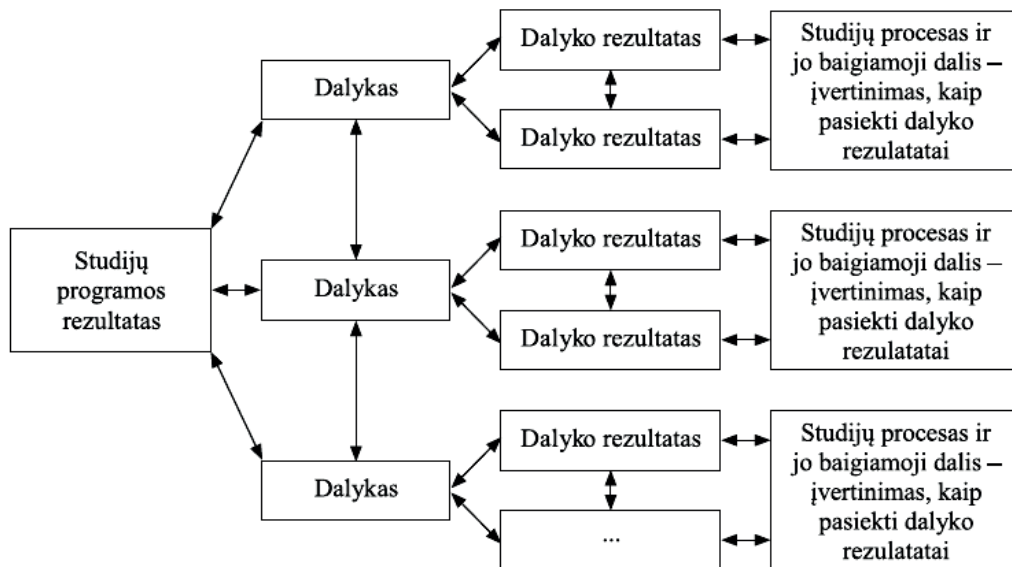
Studijų programos rezultatas

Dalykas

Dalyko rezultatas

Dalyko rezultatas

Studijų procesas ir jo baigiamoji dalis – įvertinimas, kaip pasiekti dalyko rezulatatai

Dalykas

Dalyko rezultatas

Dalyko rezultatas

Studijų procesas ir jo baigiamoji dalis – įvertinimas, kaip pasiekti dalyko rezulatatai

Dalykas

Dalyko rezultatas

...

Studijų procesas ir jo baigiamoji dalis – įvertinimas, kaip pasiekti dalyko rezulatatai